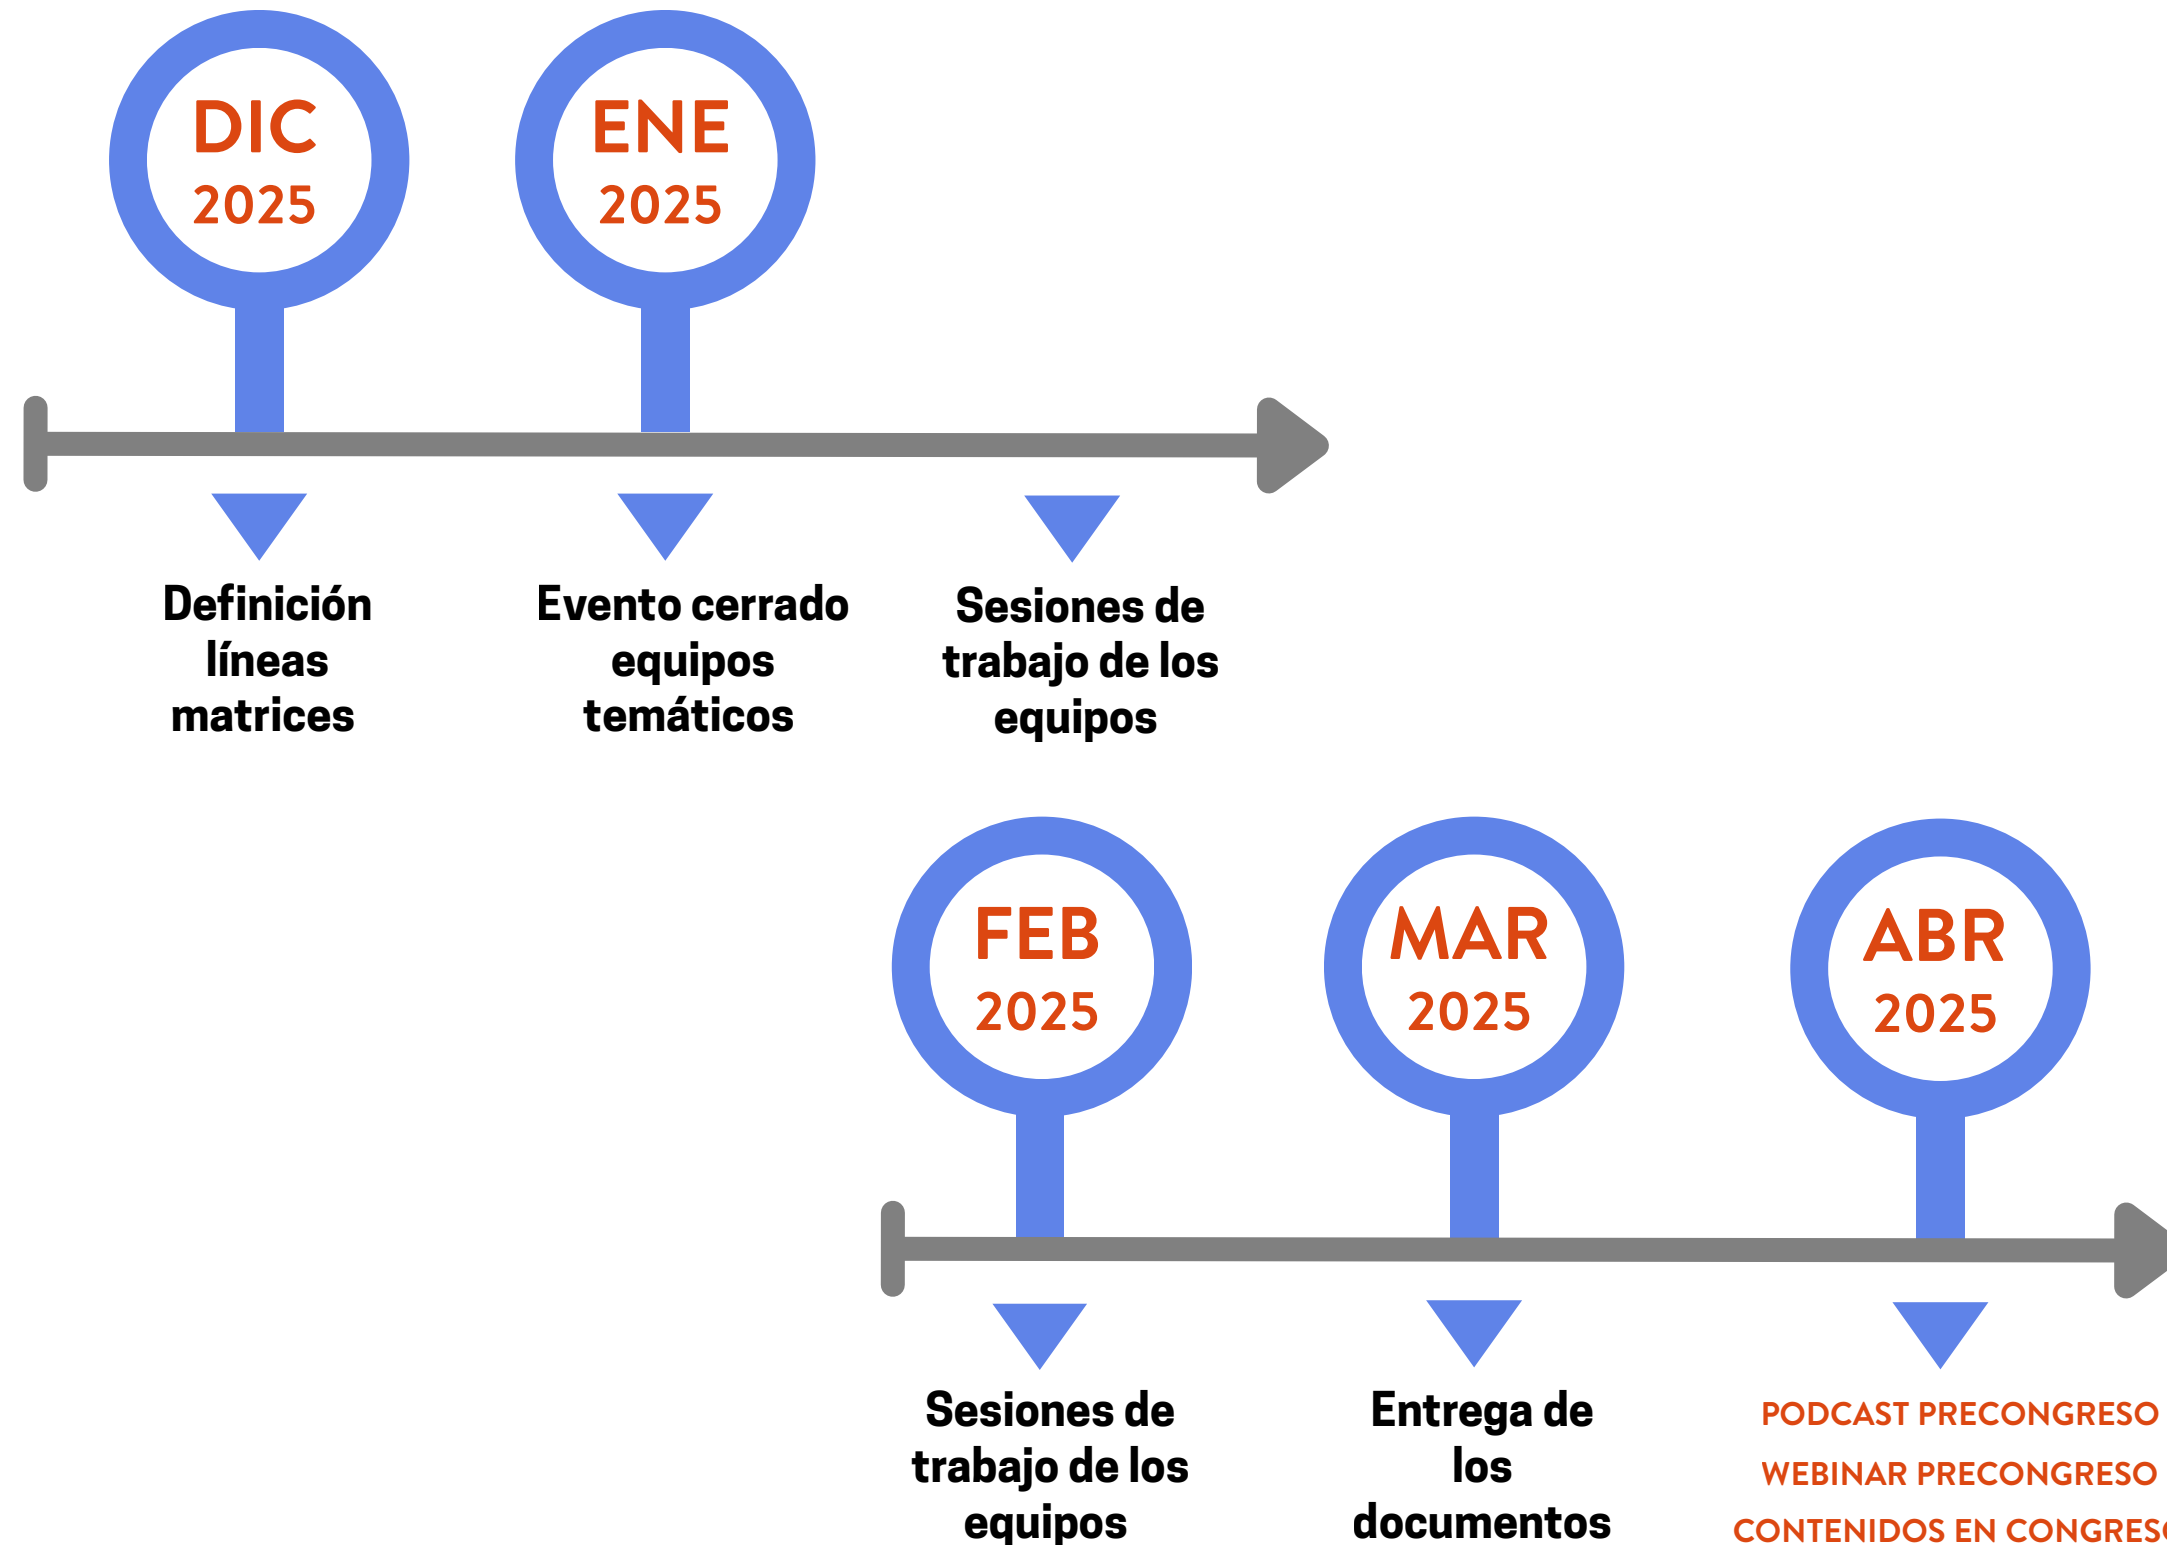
DIC
2025

ENE
2025

Definición líneas matrices

Evento cerrado equipos temáticos

Sesiones de trabajo de los equipos

FEB
2025

MAR
2025

ABR
2025

Sesiones de trabajo de los equipos

Entrega de los documentos

PODCAST PRECONGRESO
WEBINAR PRECONGRESO
CONTENIDOS EN CONGRES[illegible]